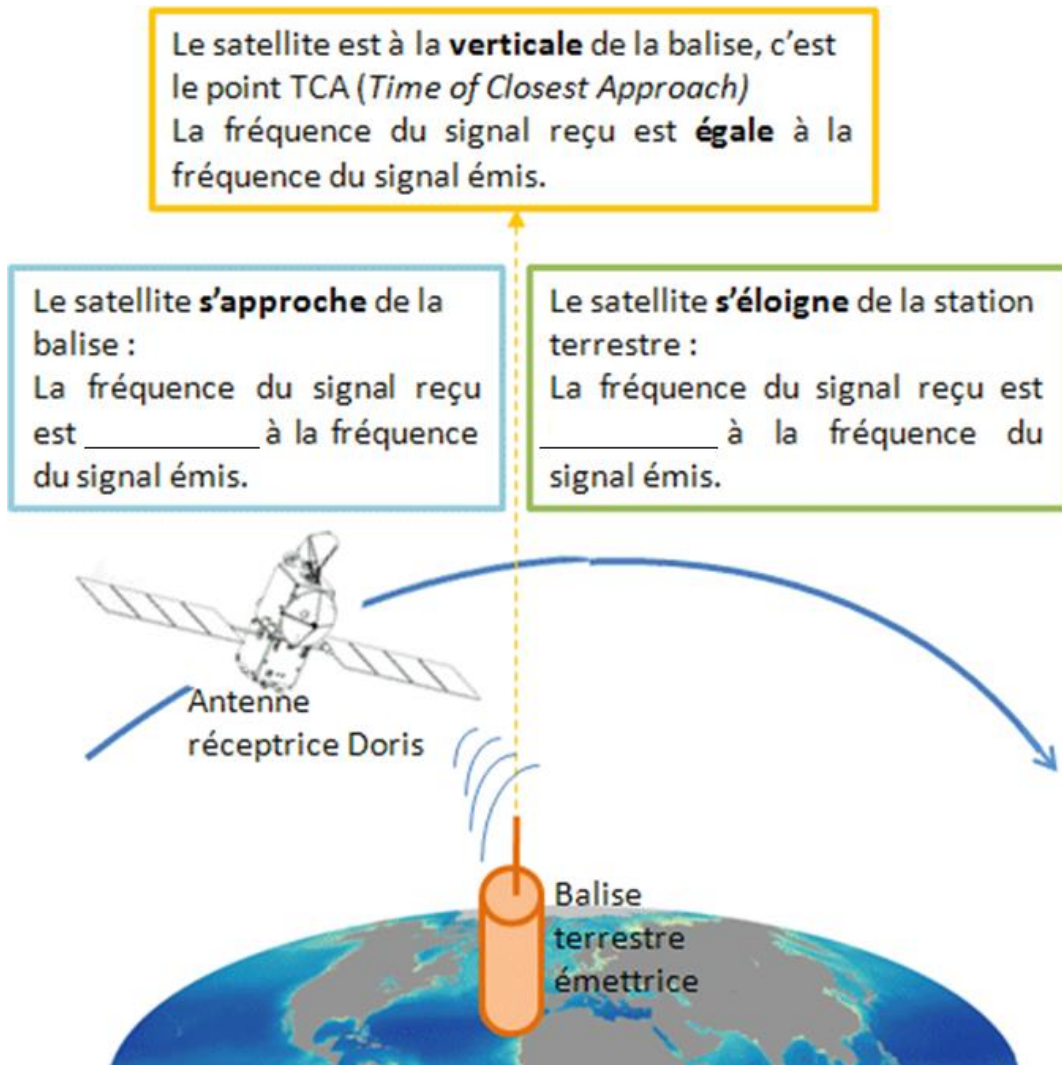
Le satellite est à la **verticale** de la balise, c'est le point TCA (*Time of Closest Approach)*
La fréquence du signal reçu est **égale** à la fréquence du signal émis.

Le satellite **s'approche** de la balise :
La fréquence du signal reçu est __________ à la fréquence du signal émis.

Le satellite **s'éloigne** de la station terrestre :
La fréquence du signal reçu est __________ à la fréquence du signal émis.

Antenne réceptrice Doris

Balise terrestre émettrice